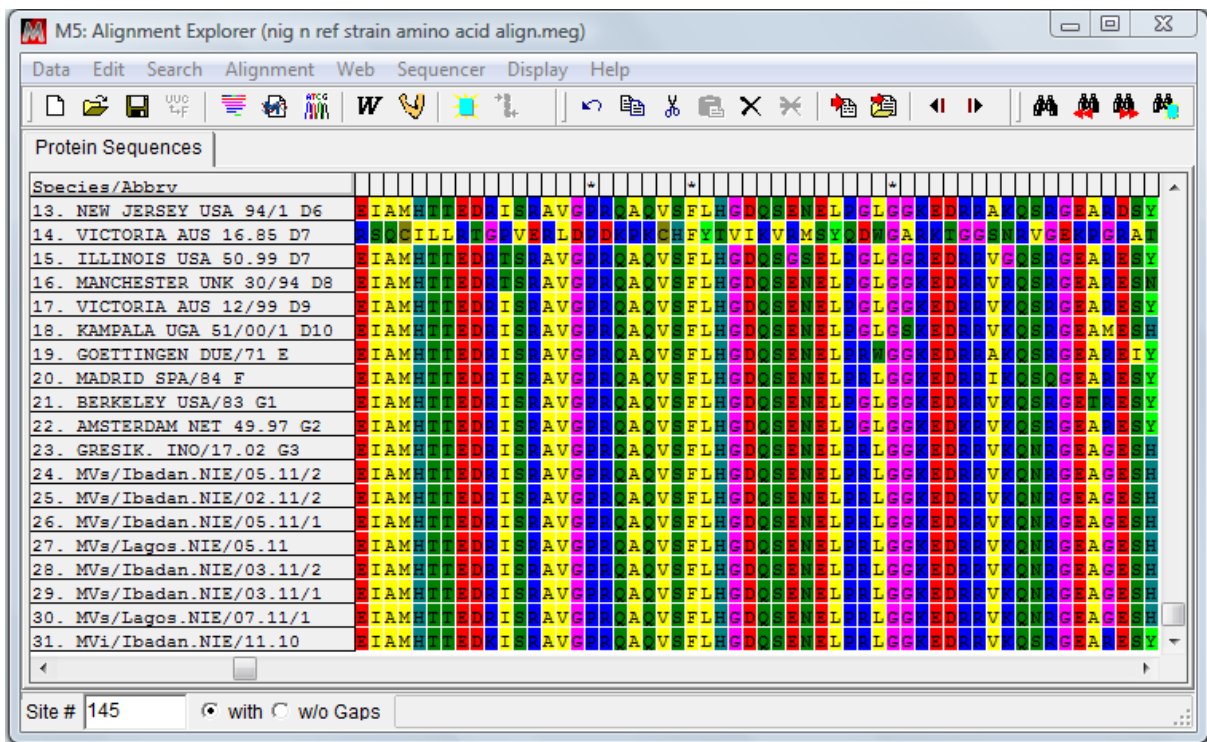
M5: Alignment Explorer (nig n ref strain amino acid align.meg)

Data Edit Search Alignment Web Sequencer Display Help

W

Protein Sequences

Species/Abbrv
13. NEW JERSEY USA 94/1 D6
14. VICTORIA AUS 16.85 D7
15. ILLINOIS USA 50.99 D7
16. MANCHESTER UNK 30/94 D8
17. VICTORIA AUS 12/99 D9
18. KAMPALA UGA 51/00/1 D10
19. GOETTINGEN DUE/71 E
20. MADRID SPA/84 F
21. BERKELEY USA/83 G1
22. AMSTERDAM NET 49.97 G2
23. GRESIK. INO/17.02 G3
24. MVs/Ibadan.NIE/05.11/2
25. MVs/Ibadan.NIE/02.11/2
26. MVs/Ibadan.NIE/05.11/1
27. MVs/Lagos.NIE/05.11
28. MVs/Ibadan.NIE/03.11/2
29. MVs/Ibadan.NIE/03.11/1
30. MVs/Lagos.NIE/07.11/1
31. MVi/Ibadan.NIE/11.10

Site # 145 with w/o Gaps